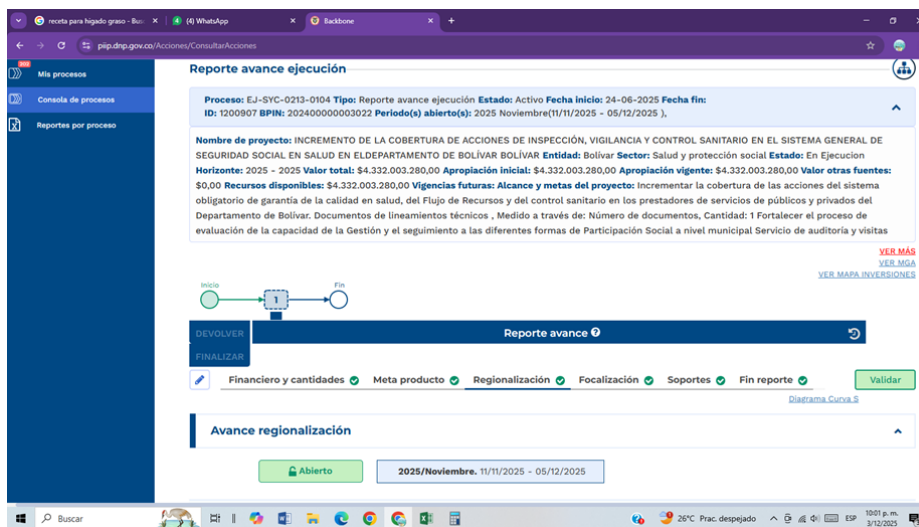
receta para higado graso - Bus ×
(4) WhatsApp ×
Backbone ×
+

piip.dnp.gov.co/Acciones/ConsultarAcciones

Mis procesos
Consola de procesos
Reportes por proceso

Reporte avance ejecución

Proceso: EJ-SYC-0213-0104 Tipo: Reporte avance ejecución Estado: Activo Fecha inicio: 24-06-2025 Fecha fin: ID: 1200907 BPIN: 202400000003022 Periodo(s) abierto(s): 2025 Noviembre(11/11/2025 - 05/12/2025 ),

Nombre de proyecto: INCREMENTO DE LA COBERTURA DE ACCIONES DE INSPECCIÓN, VIGILANCIA Y CONTROL SANITARIO EN EL SISTEMA GENERAL DE SEGURIDAD SOCIAL EN SALUD EN ELDEPARTAMENTO DE BOLÍVAR BOLÍVAR Entidad: Bolívar Sector: Salud y protección social Estado: En Ejecucion Horizonte: 2025 - 2025 Valor total: $4.332.003.280,00 Apropiación inicial: $4.332.003.280,00 Apropiación vigente: $4.332.003.280,00 Valor otras fuentes: $0,00 Recursos disponibles: $4.332.003.280,00 Vigencias futuras: Alcance y metas del proyecto: Incrementar la cobertura de las acciones del sistema obligatorio de garantía de la calidad en salud, del Flujo de Recursos y del control sanitario en los prestadores de servicios de públicos y privados del Departamento de Bolívar. Documentos de lineamientos técnicos , Medido a través de: Número de documentos, Cantidad: 1 Fortalecer el proceso de evaluación de la capacidad de la Gestión y el seguimiento a las diferentes formas de Participación Social a nivel municipal Servicio de auditoría y visitas

VER MÁS
VER MGA
VER MAPA INVERSIONES

Inicio
1
Fin

DEVOLVER
FINALIZAR
Reporte avance

Financiero y cantidades
Meta producto
Regionalización
Focalización
Soportes
Fin reporte
Validar
Diagrama Curva S

Avance regionalización

Abierto
2025/Noviembre. 11/11/2025 - 05/12/2025

Buscar
26°C Prac. despejado
ESP
10:01 p. m.
3/12/2025